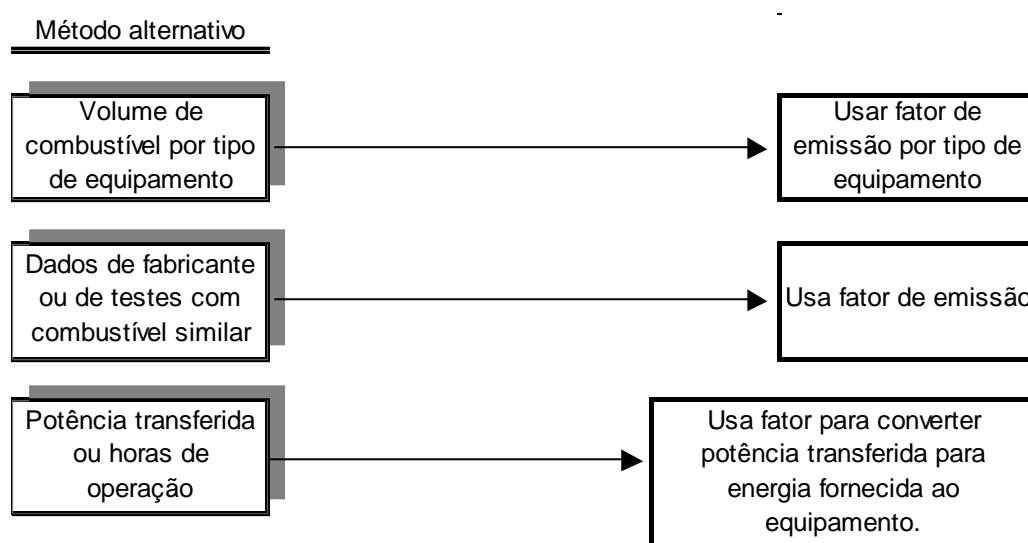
Método alternativo

Volume de combustível por tipo de equipamento

Usar fator de emissão por tipo de equipamento

Dados de fabricante ou de testes com combustível similar

Usa fator de emissão

Potência transferida ou horas de operação

Usa fator para converter potência transferida para energia fornecida ao equipamento.